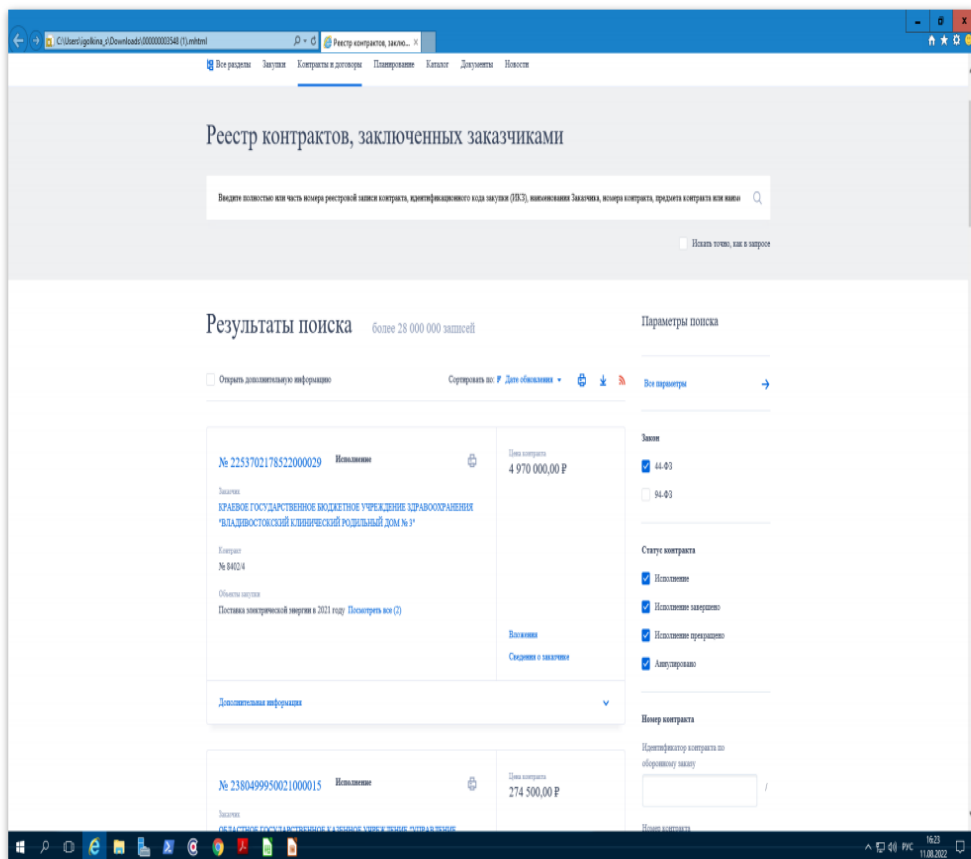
C:\Users\golkina_s\Downloads\000000003548 (1).mhtml
Реестр контрактов, заклю... ×

Все разделы Закупки Контракты и договоры Планирование Каталог Документы Новости

Реестр контрактов, заключенных заказчиками

Введите полностью или часть номера реестровой записи контракта, идентификационного кода закупки (ИКЗ), наименования Заказчика, номера контракта, предмета контракта или наим

Искать точно, как в запросе

Результаты поиска более 28 000 000 записей

Открыть дополнительную информацию

Сортировать по: ₽ Дате обновления

№ 2253702178522000029 Исполнение

Заказчик
КРАЕВОЕ ГОСУДАРСТВЕННОЕ БЮДЖЕТНОЕ УЧРЕЖДЕНИЕ ЗДРАВООХРАНЕНИЯ "ВЛАДИВОСТОКСКИЙ КЛИНИЧЕСКИЙ РОДИЛЬНЫЙ ДОМ № 3"

Контракт
№ 8402/4

Объекты закупки
Поставка электрической энергии в 2021 году Посмотреть все (2)

Цена контракта
4 970 000,00 ₽

Вложения
Сведения о заказчике

Дополнительная информация

№ 2380499995002100015 Исполнение

Заказчик
ОБЛАСТНОЕ ГОСУДАРСТВЕННОЕ КАЗЕННОЕ УЧРЕЖДЕНИЕ "УПРАВЛЕНИЕ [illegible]

Цена контракта
274 500,00 ₽

Параметры поиска

Все параметры

Закон
44-ФЗ
94-ФЗ

Статус контракта
Исполнение
Исполнение завершено
Исполнение прекращено
Аннулировано

Номер контракта
Идентификатор контракта по оборонному заказу
/
Номер контракта

РУС 16:23 11.08.2022